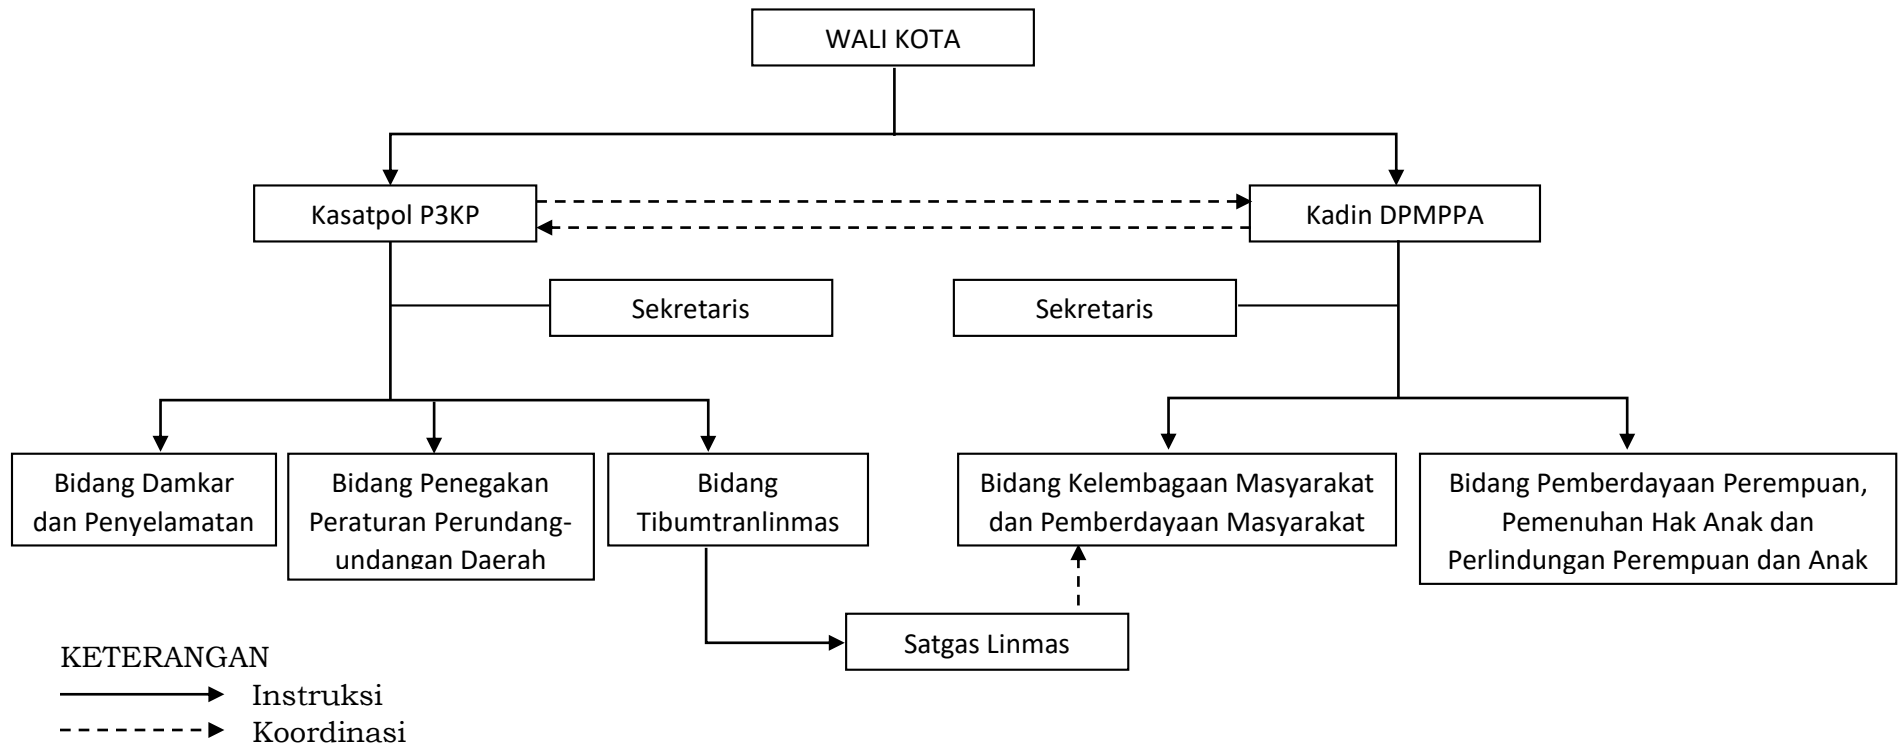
WALI KOTA

Kasatpol P3KP

Kadin DPMPPA

Sekretaris

Sekretaris

Bidang Damkar dan Penyelamatan

Bidang Penegakan Peraturan Perundang-undangan Daerah

Bidang Tibumtranlinmas

Bidang Kelembagaan Masyarakat dan Pemberdayaan Masyarakat

Bidang Pemberdayaan Perempuan, Pemenuhan Hak Anak dan Perlindungan Perempuan dan Anak

Satgas Linmas

KETERANGAN
Instruksi
Koordinasi